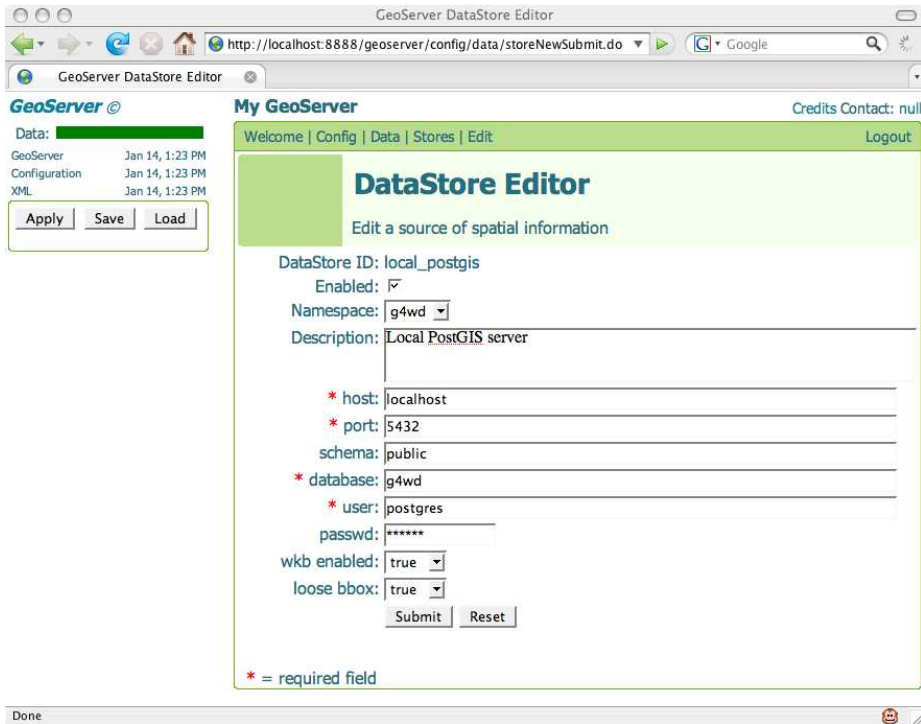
GeoServer DataStore Editor

http://localhost:8888/geoserver/config/data/storeNewSubmit.do

Google

GeoServer DataStore Editor

GeoServer ©

Data:

| GeoServer | Jan 14, 1:23 PM |
|---|---|
| Configuration | Jan 14, 1:23 PM |
| XML | Jan 14, 1:23 PM |

Apply Save Load

My GeoServer

Credits Contact: null

Welcome | Config | Data | Stores | Edit

Logout

DataStore Editor

Edit a source of spatial information

DataStore ID: local_postgis

Enabled:

Namespace: g4wd

Description: Local PostGIS server

* host: localhost

* port: 5432

schema: public

* database: g4wd

* user: postgres

passwd: ******

wkb enabled: true

loose bbox: true

Submit Reset

* = required field

Done